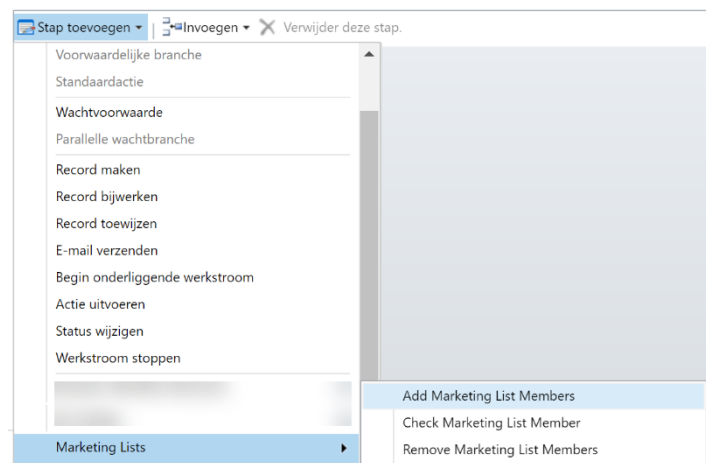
Stap toevoegen ▾ | Invoegen ▾ Verwijder deze stap.

Voorwaardelijke branche
Standaardactie
Wachtvoorwaarde
Parallelle wachtbranche
Record maken
Record bijwerken
Record toewijzen
E-mail verzenden
Begin onderliggende werkstroom
Actie uitvoeren
Status wijzigen
Werkstroom stoppen
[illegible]
Marketing Lists

Add Marketing List Members
Check Marketing List Member
Remove Marketing List Members